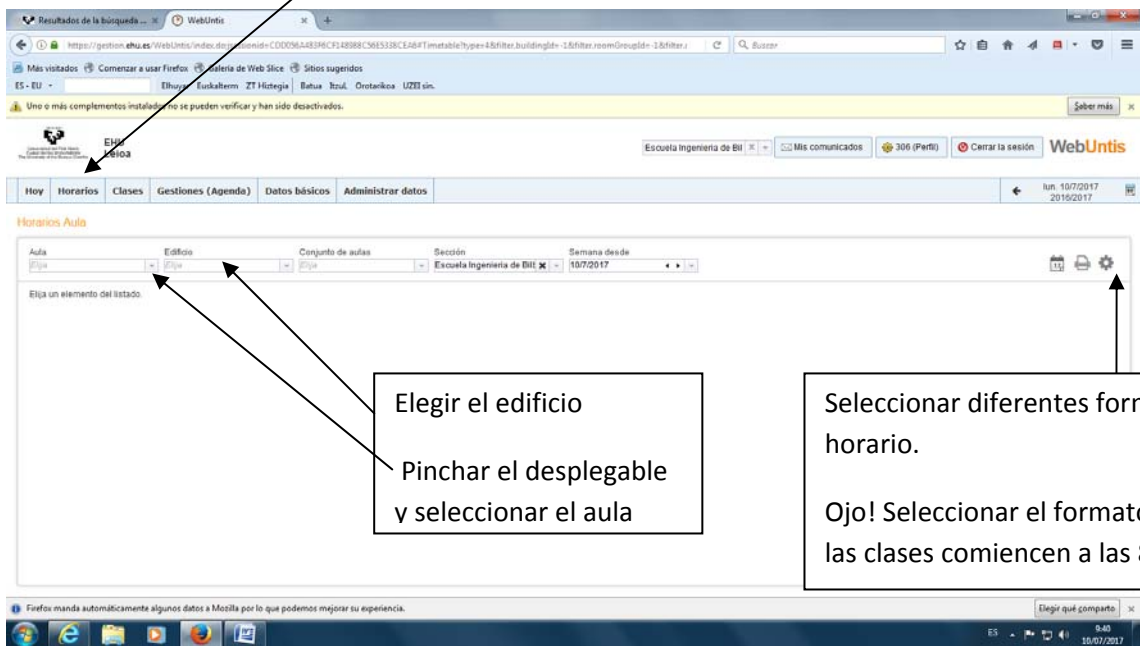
Resultados de la búsqueda ... × WebUntis × +

https://gestion.ehu.es/WebUntis/index.do#sessionid=CDD056A483F6CF14898BC56E5338CEA8#Timetable?type=4&filter.buildingId=-1&filter.roomGroupId=-1&filter.r C Buscar

Más visitados Comenzar a usar Firefox Galería de Web Slice Sitios sugeridos

ES - EU Elhuyar Euskalterm ZT Hiztegia Batua Itzul. Orotarikoa UZEI sin.

Uno o más complementos instalados no se pueden verificar y han sido desactivados. Saber más ×

EHU Leioa

Escuela Ingenieria de Bil × Mis comunicados 306 (Perfil) Cerrar la sesión WebUntis

Hoy Horarios Clases Gestiones (Agenda) Datos básicos Administrar datos

lun. 10/7/2017 2016/2017

Horarios Aula

| Aula | Edificio | Conjunto de aulas | Sección | Semana desde |
|---|---|---|---|---|
| Elija | Elija | Elija | Escuela Ingenieria de Bil | 10/7/2017 |

Elija un elemento del listado.

Elegir el edificio

Pinchar el desplegable y seleccionar el aula

Seleccionar diferentes forr horario.

Ojo! Seleccionar el format las clases comiencen a las

Firefox manda automáticamente algunos datos a Mozilla por lo que podemos mejorar su experiencia. Elegir qué comparto ×

ES 9:40 10/07/2017